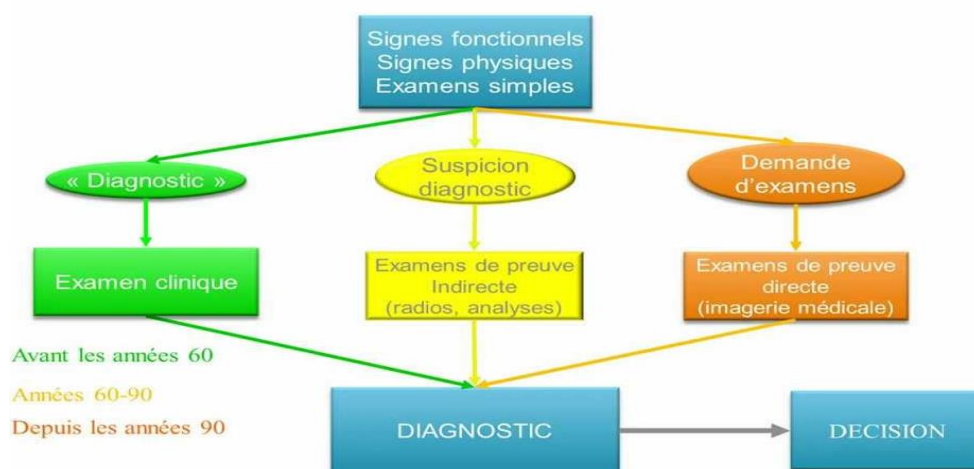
Signes fonctionnels
Signes physiques
Examens simples

« Diagnostic »

Suspicion diagnostic

Demande d'examens

Examen clinique

Examens de preuve Indirecte (radios, analyses)

Examens de preuve directe (imagerie médicale)

Avant les années 60

Années 60-90

Depuis les années 90

DIAGNOSTIC

DECISION